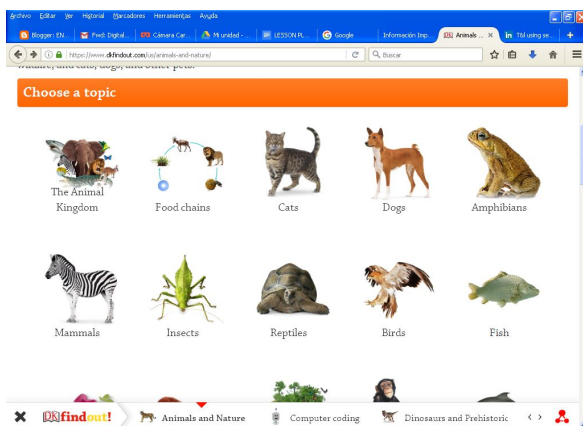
Archivo Editar Ver Historial Marcadores Herramientas Ayuda

Blogger: EN... | Fwd: Digital... | Cámara Car... | Mi unidad - ... | LESSON PL... | Google | Información Imp... | Animals ... × | TdI using se... | +

https://www.dkfindout.com/us/animals-and-nature/

Buscar

wildlife, and cats, dogs, and other pets.

Choose a topic

The Animal Kingdom

Food chains

Cats

Dogs

Amphibians

Mammals

Insects

Reptiles

Birds

Fish

DK findout!

Animals and Nature

Computer coding

Dinosaurs and Prehistoric